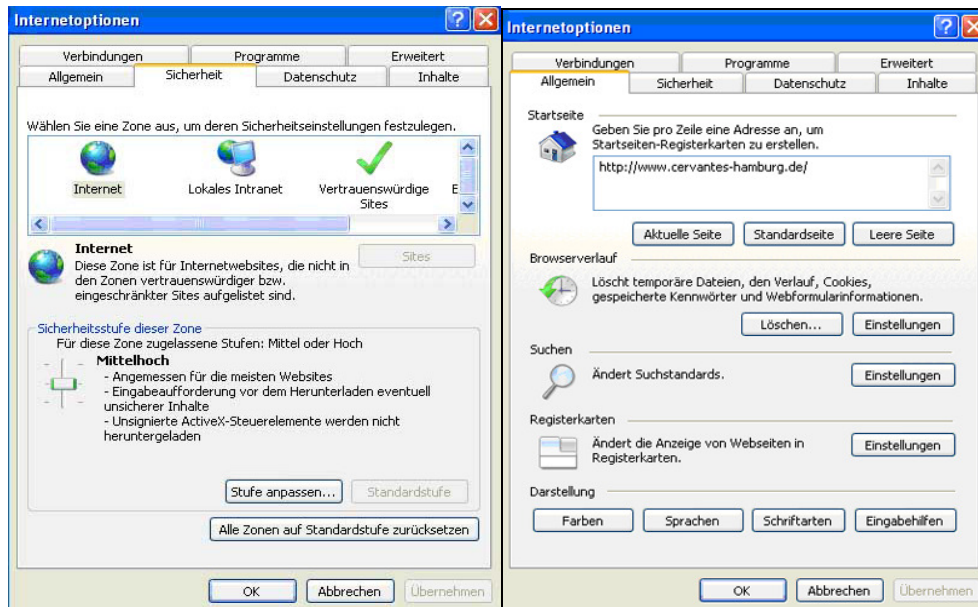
Internetoptionen

Verbindungen | Programme | Erweitert
Allgemein | Sicherheit | Datenschutz | Inhalte

Wählen Sie eine Zone aus, um deren Sicherheitseinstellungen festzulegen.

Internet
Lokales Intranet
Vertrauenswürdige Sites
E

Internet
Diese Zone ist für Internetwebsites, die nicht in den Zonen vertrauenswürdiger bzw. eingeschränkter Sites aufgelistet sind.

Sites

Sicherheitsstufe dieser Zone
Für diese Zone zugelassene Stufen: Mittel oder Hoch

Mittelhoch
- Angemessen für die meisten Websites
- Eingabeaufforderung vor dem Herunterladen eventuell unsicherer Inhalte
- Unsignierte ActiveX-Steuerelemente werden nicht heruntergeladen

Stufe anpassen...
Standardstufe

Alle Zonen auf Standardstufe zurücksetzen

OK
Abbrechen
Übernehmen

Internetoptionen

Verbindungen | Programme | Erweitert
Allgemein | Sicherheit | Datenschutz | Inhalte

Startseite
Geben Sie pro Zeile eine Adresse an, um Startseiten-Registerkarten zu erstellen.

http://www.cervantes-hamburg.de/

Aktuelle Seite
Standardseite
Leere Seite

Browserverlauf
Löscht temporäre Dateien, den Verlauf, Cookies, gespeicherte Kennwörter und Webformularinformationen.

Löschen...
Einstellungen

Suchen
Ändert Suchstandards.
Einstellungen

Registerkarten
Ändert die Anzeige von Webseiten in Registerkarten.
Einstellungen

Darstellung
Farben
Sprachen
Schriftarten
Eingabehilfen

OK
Abbrechen
Übernehmen